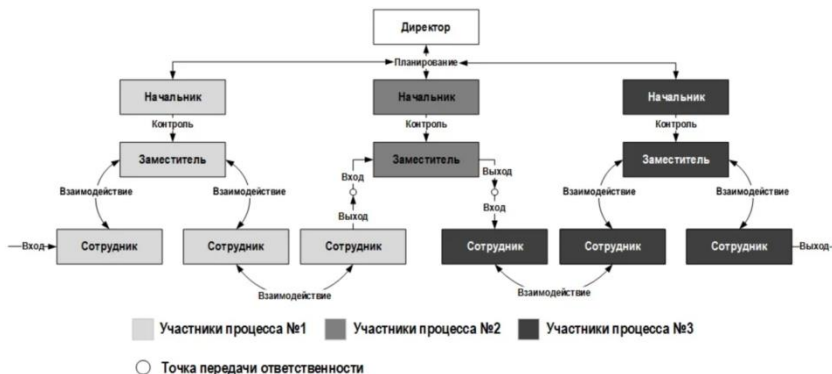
Директор

Планирование

Начальник

Начальник

Начальник

Контроль

Контроль

Контроль

Заместитель

Заместитель

Заместитель

Вход

Выход

Взаимодействие

Взаимодействие

Выход

Вход

Взаимодействие

Взаимодействие

Вход

Сотрудник

Сотрудник

Сотрудник

Сотрудник

Сотрудник

Сотрудник

Выход

Взаимодействие

Взаимодействие

Участники процесса №1

Участники процесса №2

Участники процесса №3

Точка передачи ответственности